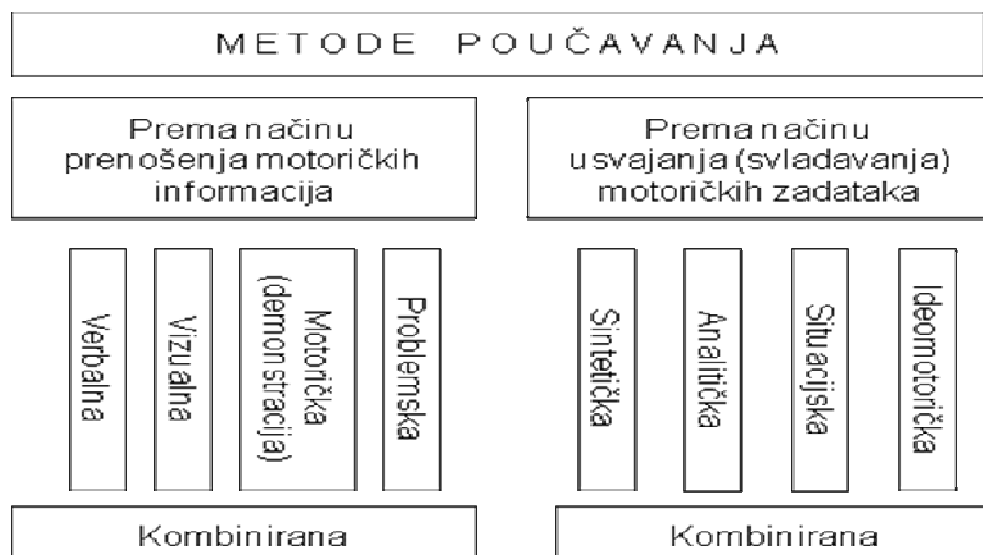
METODE POUČAVANJA

Prema načinu prenošenja motoričkih informacija

Prema načinu usvajanja (svladavanja) motoričkih zadataka

Verbalna

Vizualna

Motorička (demonstracija)

Problemska

Sintetička

Analitička

Situacijska

Ideomotorička

Kombinirana

Kombinirana